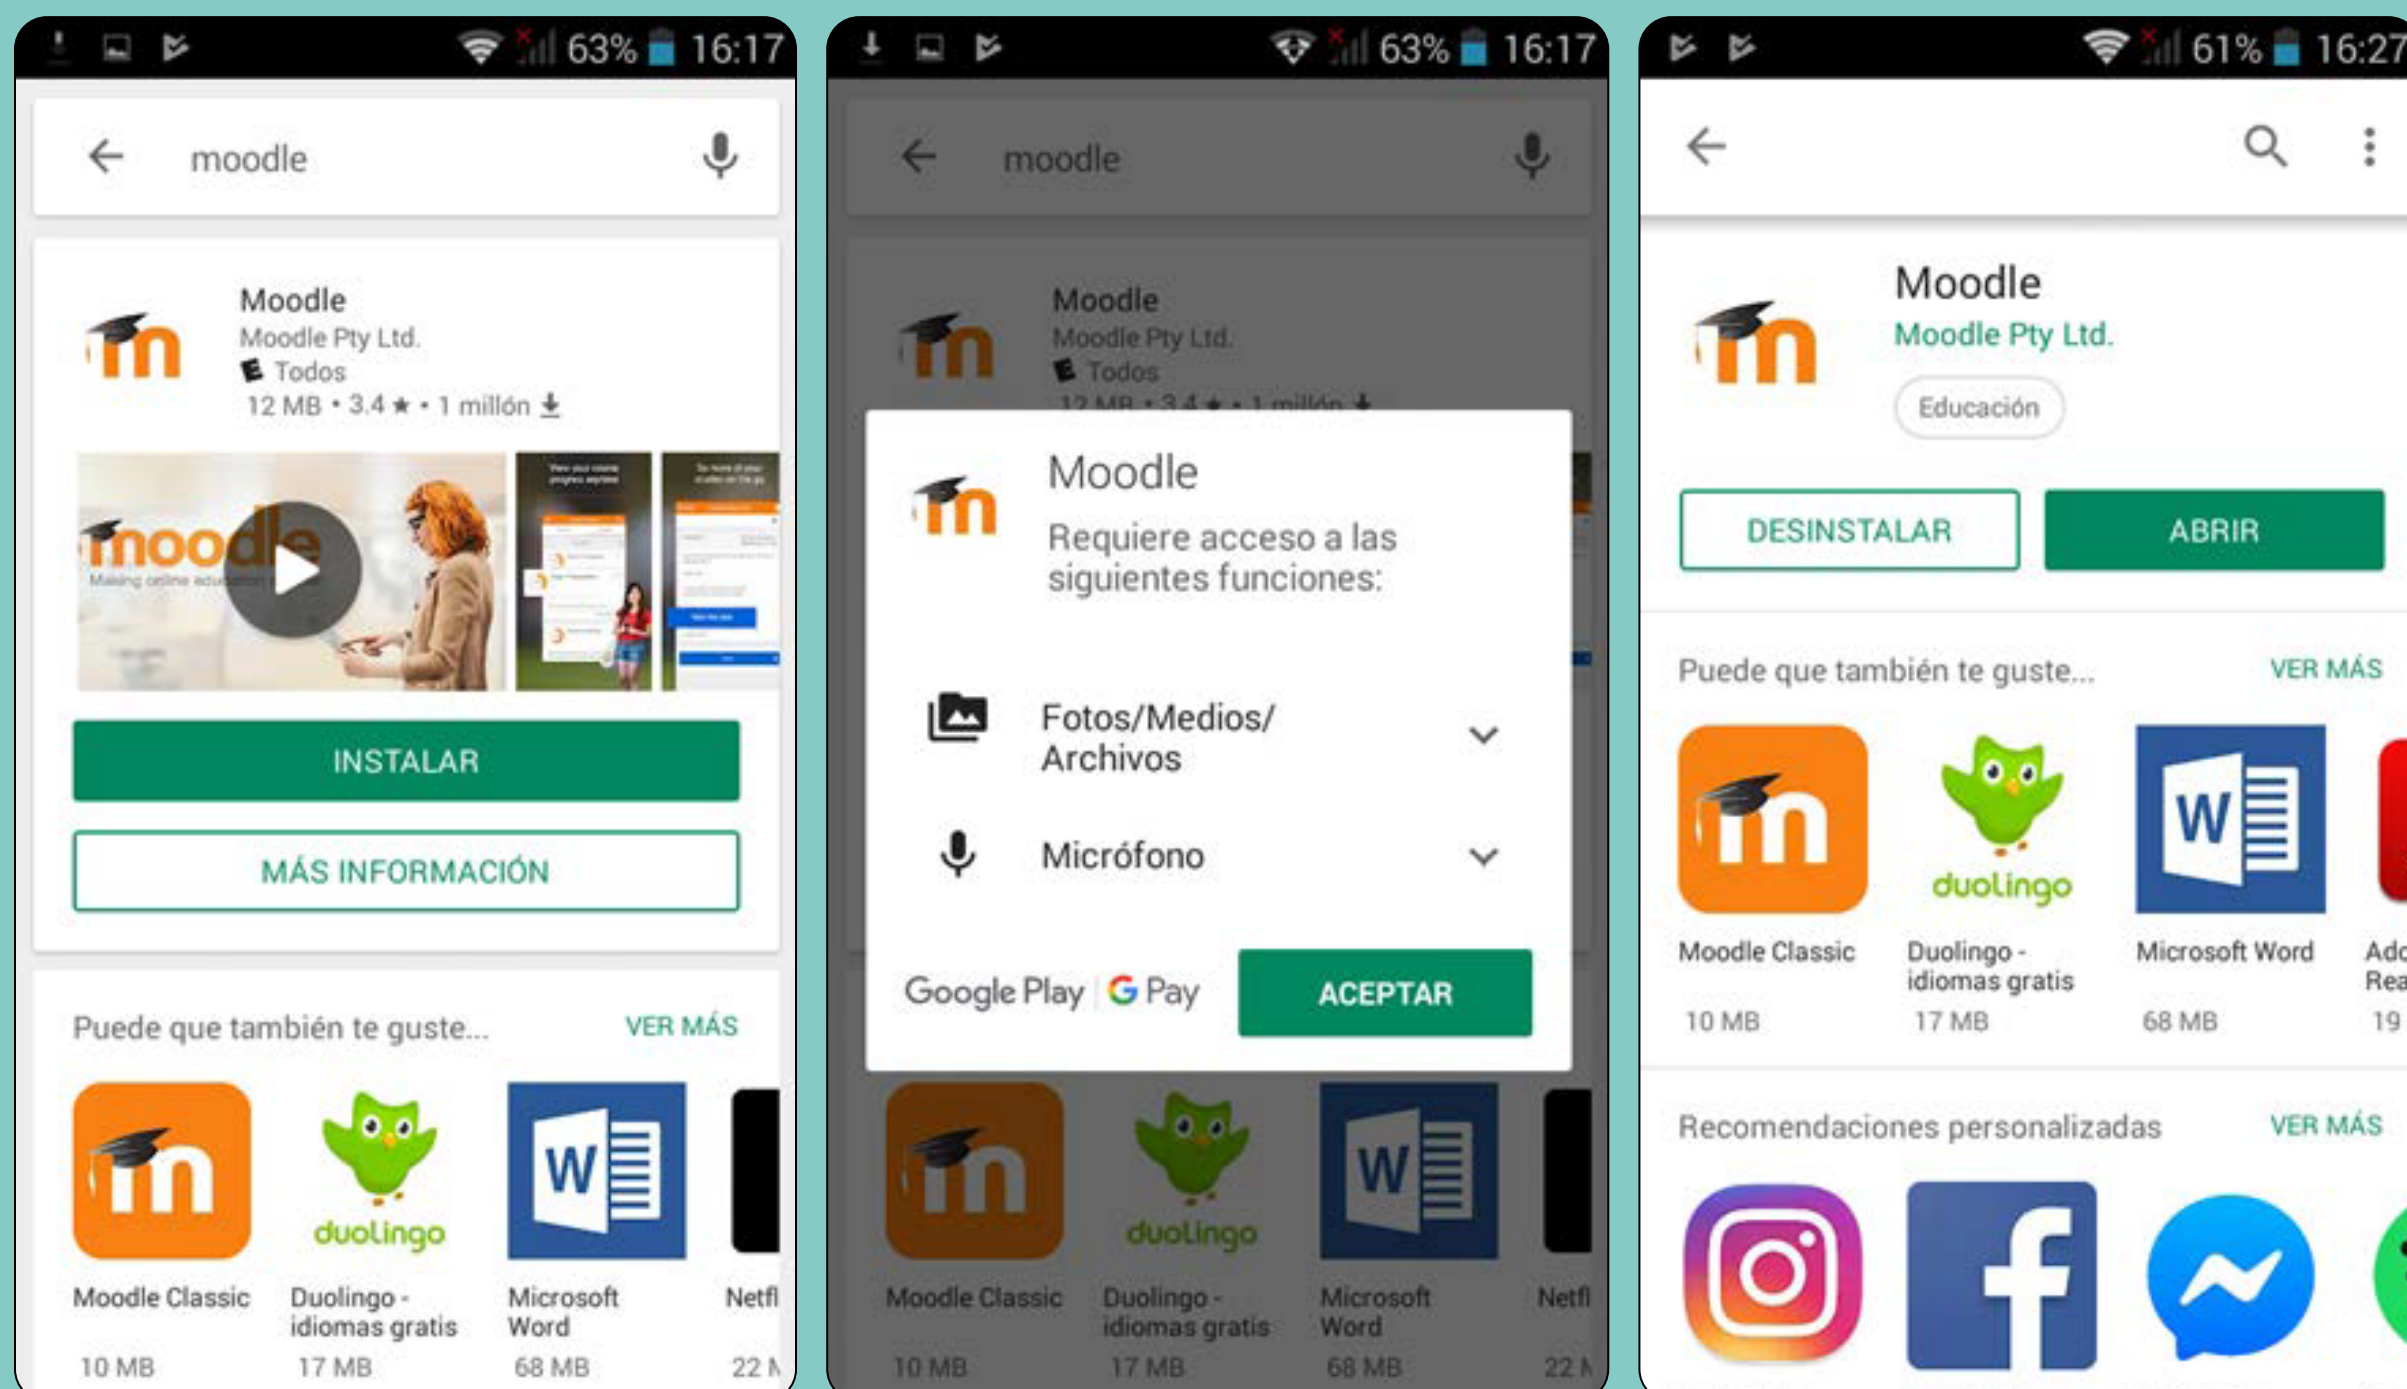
63% 16:17

moodle

Moodle
Moodle Pty Ltd.
Todos
12 MB • 3.4 ★ • 1 millón

moodle
Making online education

INSTALAR

MÁS INFORMACIÓN

Puede que también te guste... VER MÁS

Moodle Classic
10 MB

duolingo
Duolingo - idiomas gratis
17 MB

Microsoft Word
68 MB

Netfl
22 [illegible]

63% 16:17

moodle

Moodle
Moodle Pty Ltd.
Todos

Moodle
Requiere acceso a las siguientes funciones:

Fotos/Medios/ Archivos

Micrófono

Google Play | G Pay

ACEPTAR

Moodle Classic
10 MB

duolingo
Duolingo - idiomas gratis
17 MB

Microsoft Word
68 MB

Netfl
22 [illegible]

61% 16:27

Moodle
Moodle Pty Ltd.
Educación

DESINSTALAR

ABRIR

Puede que también te guste... VER MÁS

Moodle Classic
10 MB

duolingo
Duolingo - idiomas gratis
17 MB

Microsoft Word
68 MB

Ado
Rea
19

Recomendaciones personalizadas VER MÁS